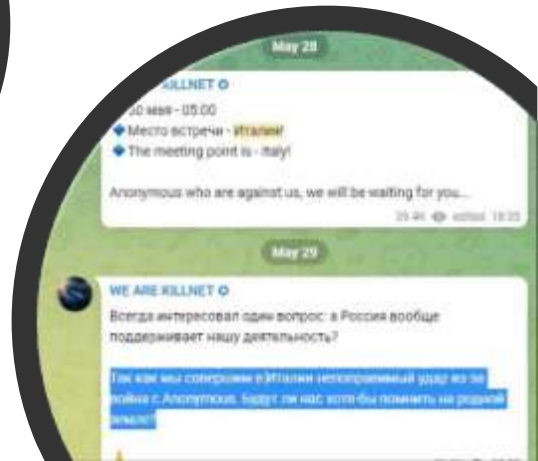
May 28

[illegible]KILLNET

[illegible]30 мая - 05:00
◆ Место встречи - Италия!
◆ The meeting point is - Italy!

Anonymous who are against us, we will be waiting for you...

25.4K edited 19:35

May 29

WE ARE KILLNET

Всегда интересовал один вопрос: а Россия вообще поддерживает нашу деятельность?

Так как мы совершили в Италии непоправимый удар из за война с Anonymous. Будут ли нас хотя бы помнить на родной земле?